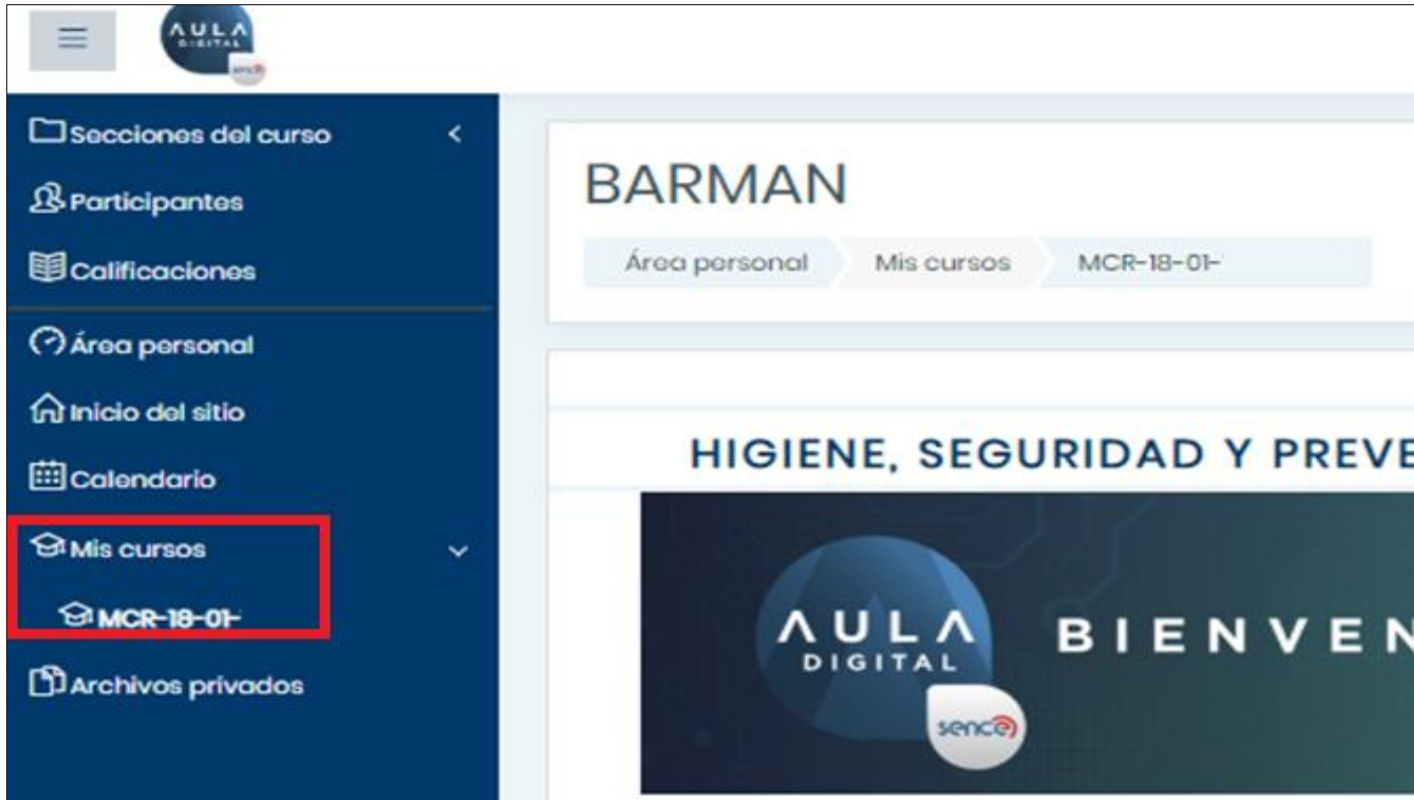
AULA DIGITAL sence

Secciones del curso

Participantes

Calificaciones

Área personal

Inicio del sitio

Calendario

Mis cursos

MCR-18-01-

Archivos privados

BARMAN

Área personal
Mis cursos
MCR-18-01-

HIGIENE, SEGURIDAD Y PREVE

AULA DIGITAL sence

BIENVEN